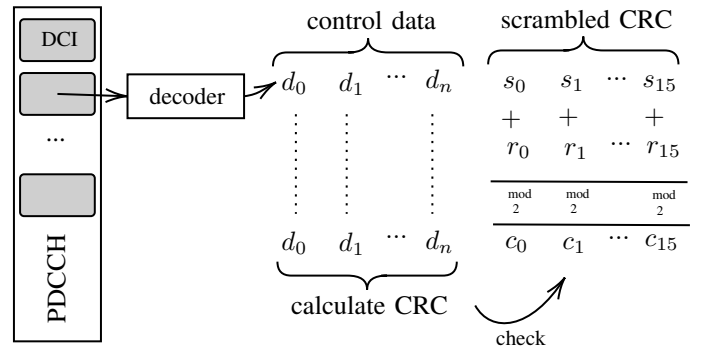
DCI

...

PDCCH

decoder

control data

$d_0$ $d_1$ $\cdots$ $d_n$

$d_0$ $d_1$ $\cdots$ $d_n$

calculate CRC

scrambled CRC

$s_0$ $s_1$ $\cdots$ $s_{15}$

$+$ $+$ $+$

$r_0$ $r_1$ $\cdots$ $r_{15}$

mod 2 mod 2 mod 2

$c_0$ $c_1$ $\cdots$ $c_{15}$

check